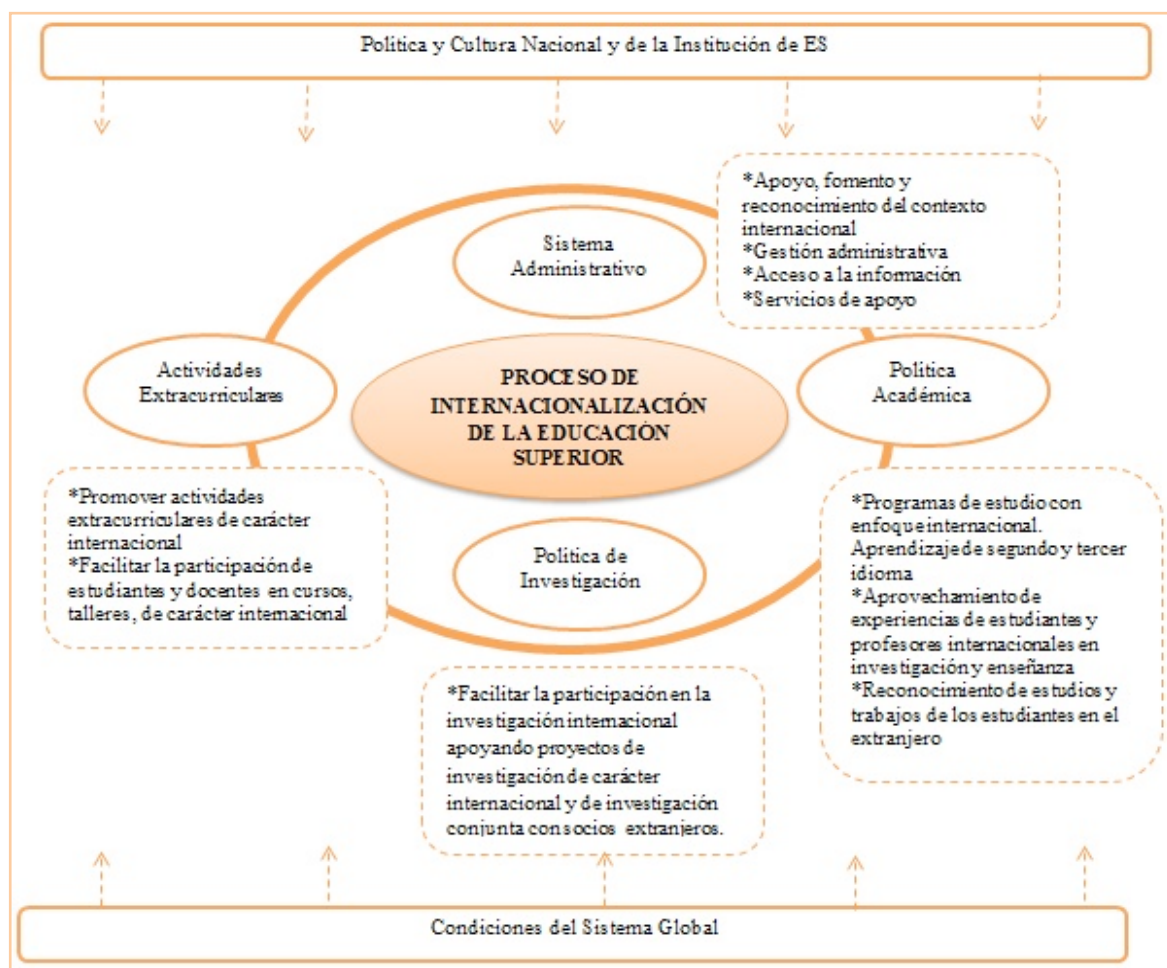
Política y Cultura Nacional y de la Institución de ES

Sistema Administrativo

*Apoyo, fomento y reconocimiento del contexto internacional
*Gestión administrativa
*Acceso a la información
*Servicios de apoyo

Actividades Extracurriculares

PROCESO DE INTERNACIONALIZACIÓN DE LA EDUCACIÓN SUPERIOR

Política Académica

*Promover actividades extracurriculares de carácter internacional
*Facilitar la participación de estudiantes y docentes en cursos, talleres, de carácter internacional

Política de Investigación

*Programas de estudio con enfoque internacional. Aprendizaje de segundo y tercer idioma
*Aprovechamiento de experiencias de estudiantes y profesores internacionales en investigación y enseñanza
*Reconocimiento de estudios y trabajos de los estudiantes en el extranjero

*Facilitar la participación en la investigación internacional apoyando proyectos de investigación de carácter internacional y de investigación conjunta con socios extranjeros.

Condiciones del Sistema Global